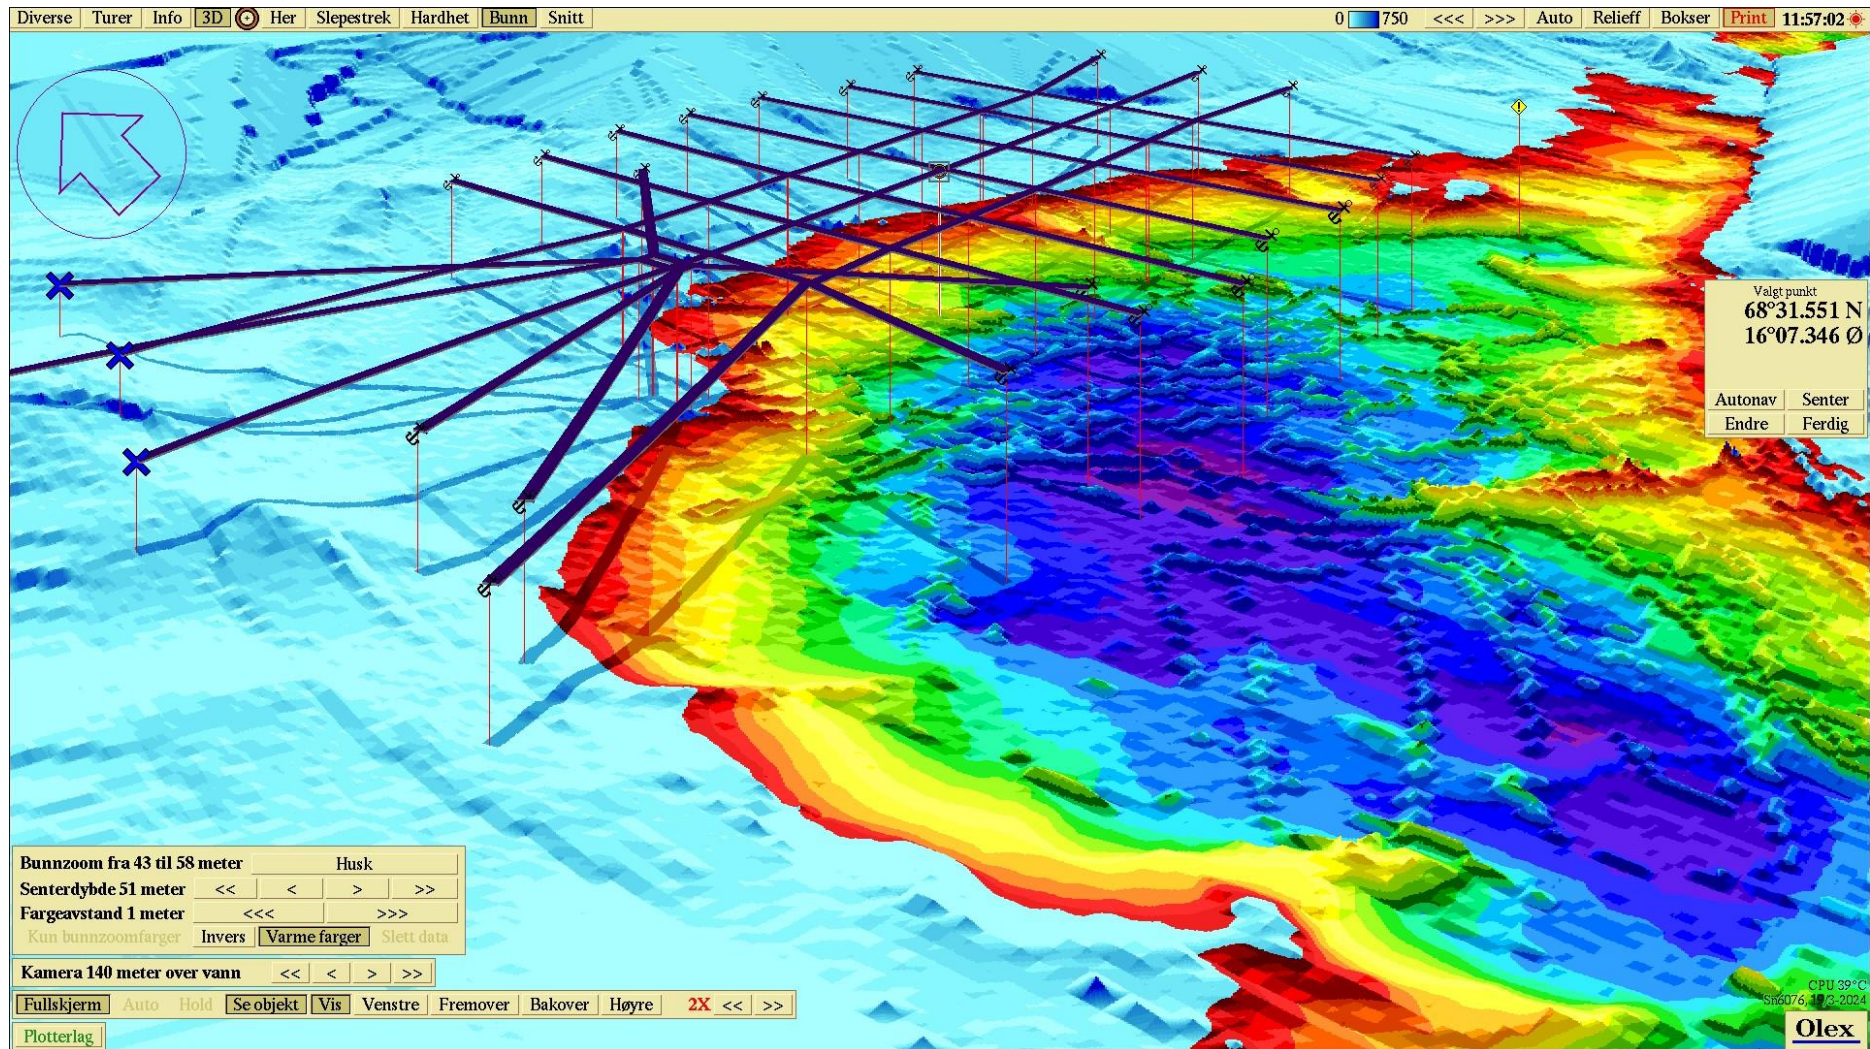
Diverse Turer Info 3D Her Slepestrek Hardhet Bunn Snitt

0 750 <<< >>> Auto Relieff Bokser Print 11:57:02

Valgt punkt
68°31.551 N
16°07.346 Ø

Autonav Senter
Endre Ferdig

Bunnzoom fra 43 til 58 meter Husk
Senterdybde 51 meter << < > >>
Fargeavstand 1 meter <<< >>>
Kun bunnzoomfarger Invers Varme farger Slett data

Kamera 140 meter over vann << < > >>

Fullskjerm Auto Hold Se objekt Vis Venstre Fremover Bakover Høyre 2X << >>

Plotterlag

CPU 39°C
Sn6076, 1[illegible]/3-2024

Olex